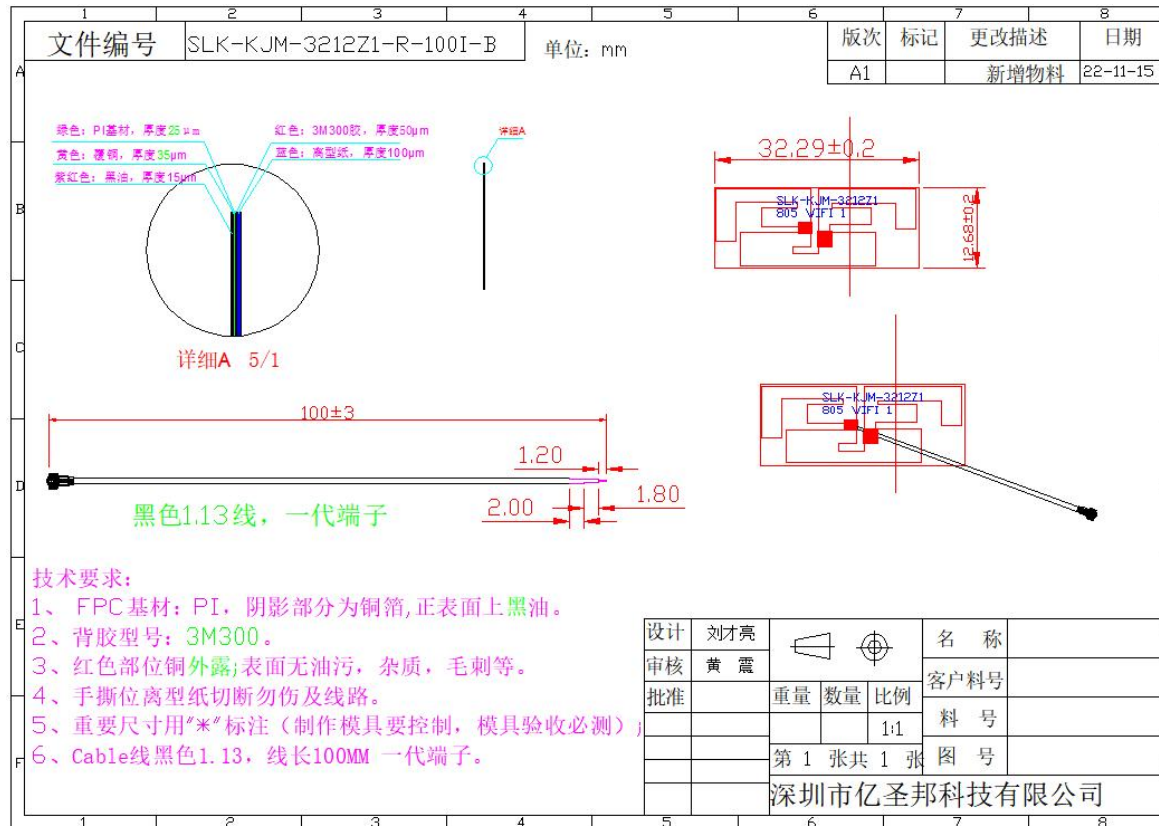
1 2 3 4 5 6 7 8

文件编号 SLK-KJM-3212Z1-R-100I-B 单位：mm

| 版次 | 标记 | 更改描述 | 日期 |
|---|---|---|---|
| A1 | | 新增物料 | 22-11-15 |

A

绿色：PI基材，厚度25μm
黄色：覆铜，厚度35μm
紫红色：黑油，厚度15μm
红色：3M300胶，厚度50μm
蓝色：离型纸，厚度100μm

详细A

B

详细A 5/1

32.29±0.2

SLK-KJM-3212Z1
805 WIFI 1

12.68±0.2

C

SLK-KJM-3212Z1
805 WIFI 1

100±3

1.20

D

1.80

2.00

黑色1.13线，一代端子

技术要求：
1、 FPC基材：PI，阴影部分为铜箔,正表面上黑油。
E
2、背胶型号：3M300。
3、红色部位铜外露;表面无油污，杂质，毛刺等。
4、手撕位离型纸切断勿伤及线路。
5、重要尺寸用"*"标注（制作模具要控制，模具验收必测）;
F
6、Cable线黑色1.13，线长100MM 一代端子。

| 设计 | 刘才亮 | | 名 称 | |
|---|---|---|---|---|
| 审核 | 黄 震 | | 客户料号 | |
| 批准 | | 重量 数量 比例 | 料 号 | |
| | | 1:1 | | |
| | | 第 1 张共 1 张 | 图 号 | |
| | | 深圳市亿圣邦科技有限公司 | | |

1 2 3 4 5 6 7 8